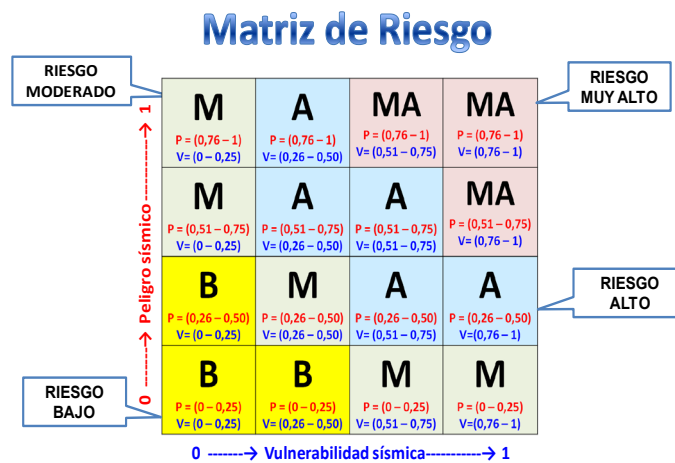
Matriz de Riesgo

RIESGO MODERADO

RIESGO MUY ALTO

RIESGO ALTO

RIESGO BAJO

0 --------> Peligro sísmico ------------> 1

| M<br>P = (0,76 – 1)<br>V= (0 – 0,25) | A<br>P = (0,76 – 1)<br>V= (0,26 – 0,50) | MA<br>P = (0,76 – 1)<br>V= (0,51 – 0,75) | MA<br>P = (0,76 – 1)<br>V= (0,76 – 1) |
|---|---|---|---|
| M<br>P = (0,51 – 0,75)<br>V= (0 – 0,25) | A<br>P = (0,51 – 0,75)<br>V= (0,26 – 0,50) | A<br>P = (0,51 – 0,75)<br>V= (0,51 – 0,75) | MA<br>P = (0,51 – 0,75)<br>V= (0,76 – 1) |
| B<br>P = (0,26 – 0,50)<br>V= (0 – 0,25) | M<br>P = (0,26 – 0,50)<br>V= (0,26 – 0,50) | A<br>P = (0,26 – 0,50)<br>V= (0,51 – 0,75) | A<br>P = (0,26 – 0,50)<br>V=(0,76 – 1) |
| B<br>P = (0 – 0,25)<br>V= (0 – 0,25) | B<br>P = (0 – 0,25)<br>V= (0,26 – 0,50) | M<br>P = (0 – 0,25)<br>V= (0,51 – 0,75) | M<br>P = (0 – 0,25)<br>V=(0,76 – 1) |

0 -------> Vulnerabilidad sísmica-----------> 1